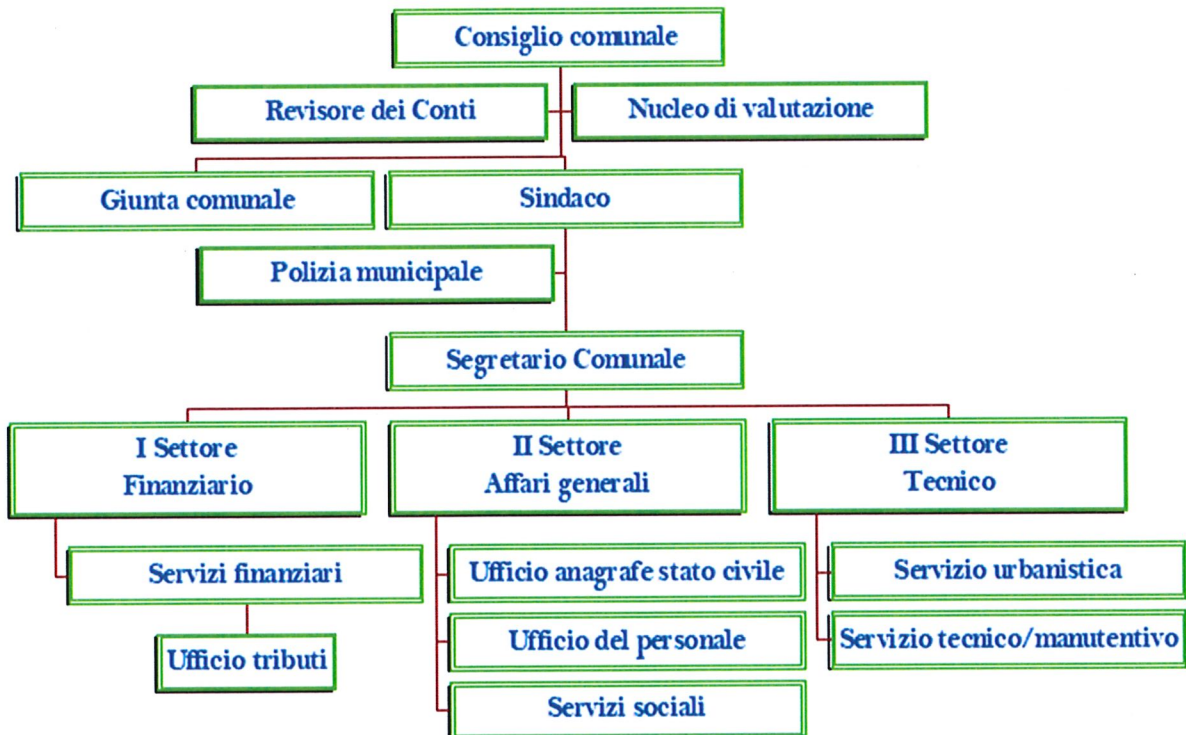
Consiglio comunale

Revisore dei Conti

Nucleo di valutazione

Giunta comunale

Sindaco

Polizia municipale

Segretario Comunale

I Settore
Finanziario

II Settore
Affari generali

III Settore
Tecnico

Servizi finanziari

Ufficio tributi

Ufficio anagrafe stato civile

Ufficio del personale

Servizi sociali

Servizio urbanistica

Servizio tecnico/manutentivo